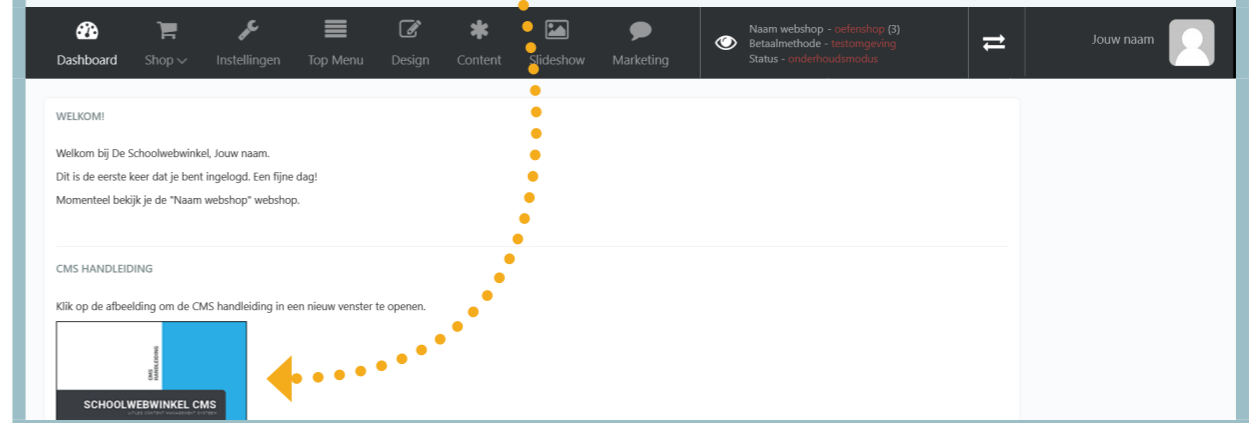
Dashboard Shop Instellingen Top Menu Design Content Slideshow Marketing

Naam webshop - oefenshop (3)
Betaalmethode - testomgeving
Status - onderhoudsmodus

Jouw naam

WELKOM!

Welkom bij De Schoolwebwinkel, Jouw naam.

Dit is de eerste keer dat je bent ingelogd. Een fijne dag!

Momenteel bekijk je de "Naam webshop" webshop.

CMS HANDLEIDING

Klik op de afbeelding om de CMS handleiding in een nieuw venster te openen.

CMS HANDLEIDING

SCHOOLWEBWINKEL CMS

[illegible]